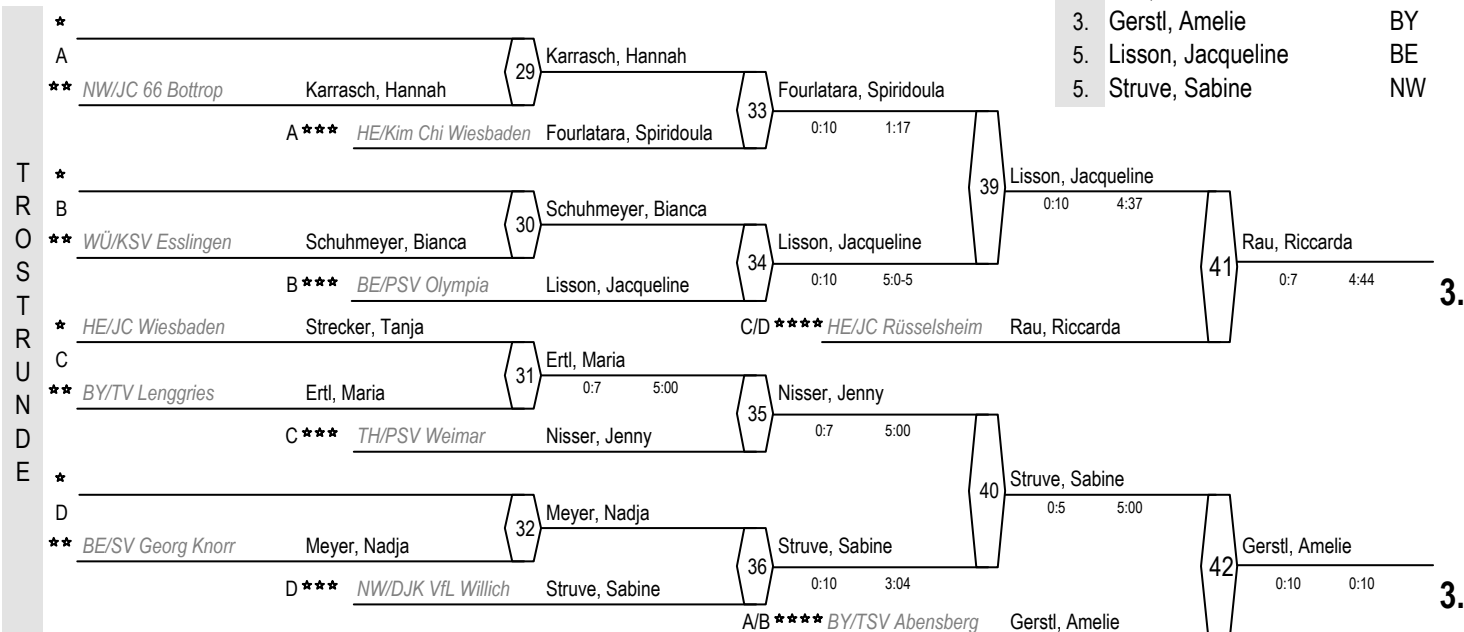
| 3. | Gerstl, Amelie | BY |
|---|---|---|
| 5. | Lisson, Jacqueline | BE |
| 5. | Struve, Sabine | NW |

TROSTRUNDE

*
A
** NW/JC 66 Bottrop Karrasch, Hannah
29 Karrasch, Hannah
A *** HE/Kim Chi Wiesbaden Fourlatara, Spiridoula
33 Fourlatara, Spiridoula
0:10 1:17

*
B
** WÜ/KSV Esslingen Schuhmeyer, Bianca
30 Schuhmeyer, Bianca
B *** BE/PSV Olympia Lisson, Jacqueline
34 Lisson, Jacqueline
0:10 5:0-5

39 Lisson, Jacqueline
0:10 4:37

C/D **** HE/JC Rüsselsheim Rau, Riccarda
41 Rau, Riccarda
0:7 4:44
3.

* HE/JC Wiesbaden Strecker, Tanja
C
** BY/TV Lenggries Ertl, Maria
31 Ertl, Maria
0:7 5:00
C *** TH/PSV Weimar Nisser, Jenny
35 Nisser, Jenny
0:7 5:00

*
D
** BE/SV Georg Knorr Meyer, Nadja
32 Meyer, Nadja
D *** NW/DJK VfL Willich Struve, Sabine
36 Struve, Sabine
0:10 3:04

40 Struve, Sabine
0:5 5:00

A/B **** BY/TSV Abensberg Gerstl, Amelie
42 Gerstl, Amelie
0:10 0:10
3.